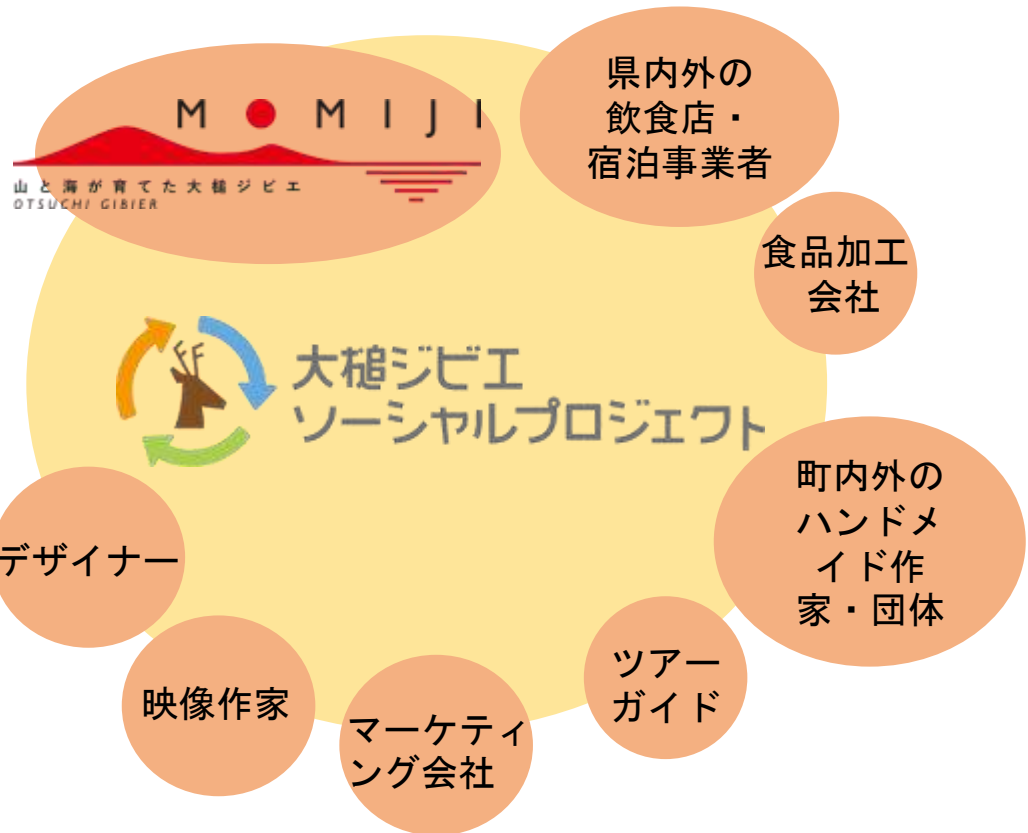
MOMIJI
山と海が育てた大槌ジビエ
OTSUCHI GIBIER

県内外の飲食店・宿泊事業者

食品加工会社

大槌ジビエ
ソーシャルプロジェクト

町内外のハンドメイド作家・団体

デザイナー

ツアーガイド

映像作家

マーケティング会社